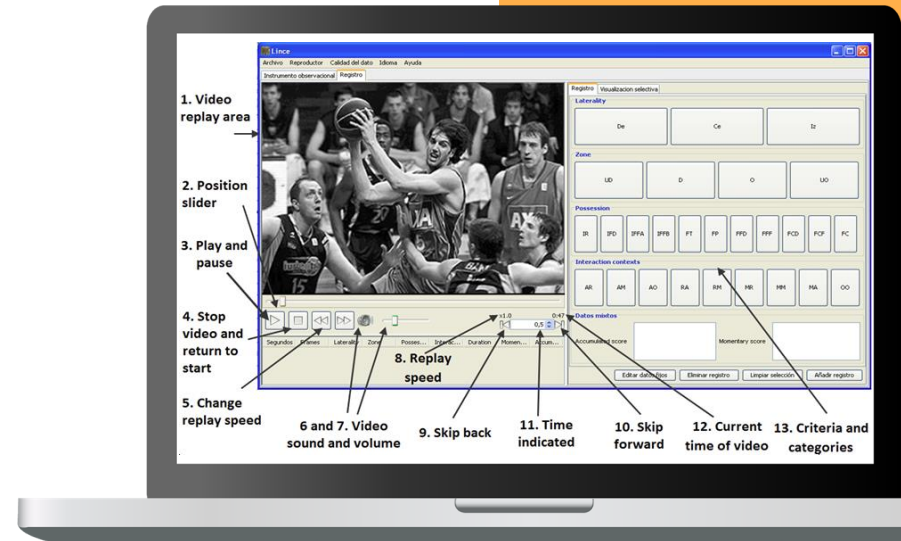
Lince

Archivo Reproductor Calidad del dato Idioma Ayuda

Instrumento observacional Registro

Registro Visualizacion selectiva

Laterality

De Ce Iz

Zone

UD D O UO

Possession

IR IFD IFFA IFFB FT FP FFD FFF FCD FCF FC

Interaction contexts

AR AM AO RA RM MR MM MA OO

Datos mixtos

Accumulated score

Momentary score

Editar datos fijos Eliminar registro Limpiar selección Añadir registro

Segundos Frames Laterality Zone Posses... Interac... Duration Momen... Accum...

x1.0

0:47

0,5

1. Video replay area

2. Position slider

3. Play and pause

4. Stop video and return to start

5. Change replay speed

6 and 7. Video sound and volume

8. Replay speed

9. Skip back

11. Time indicated

10. Skip forward

12. Current time of video

13. Criteria and categories